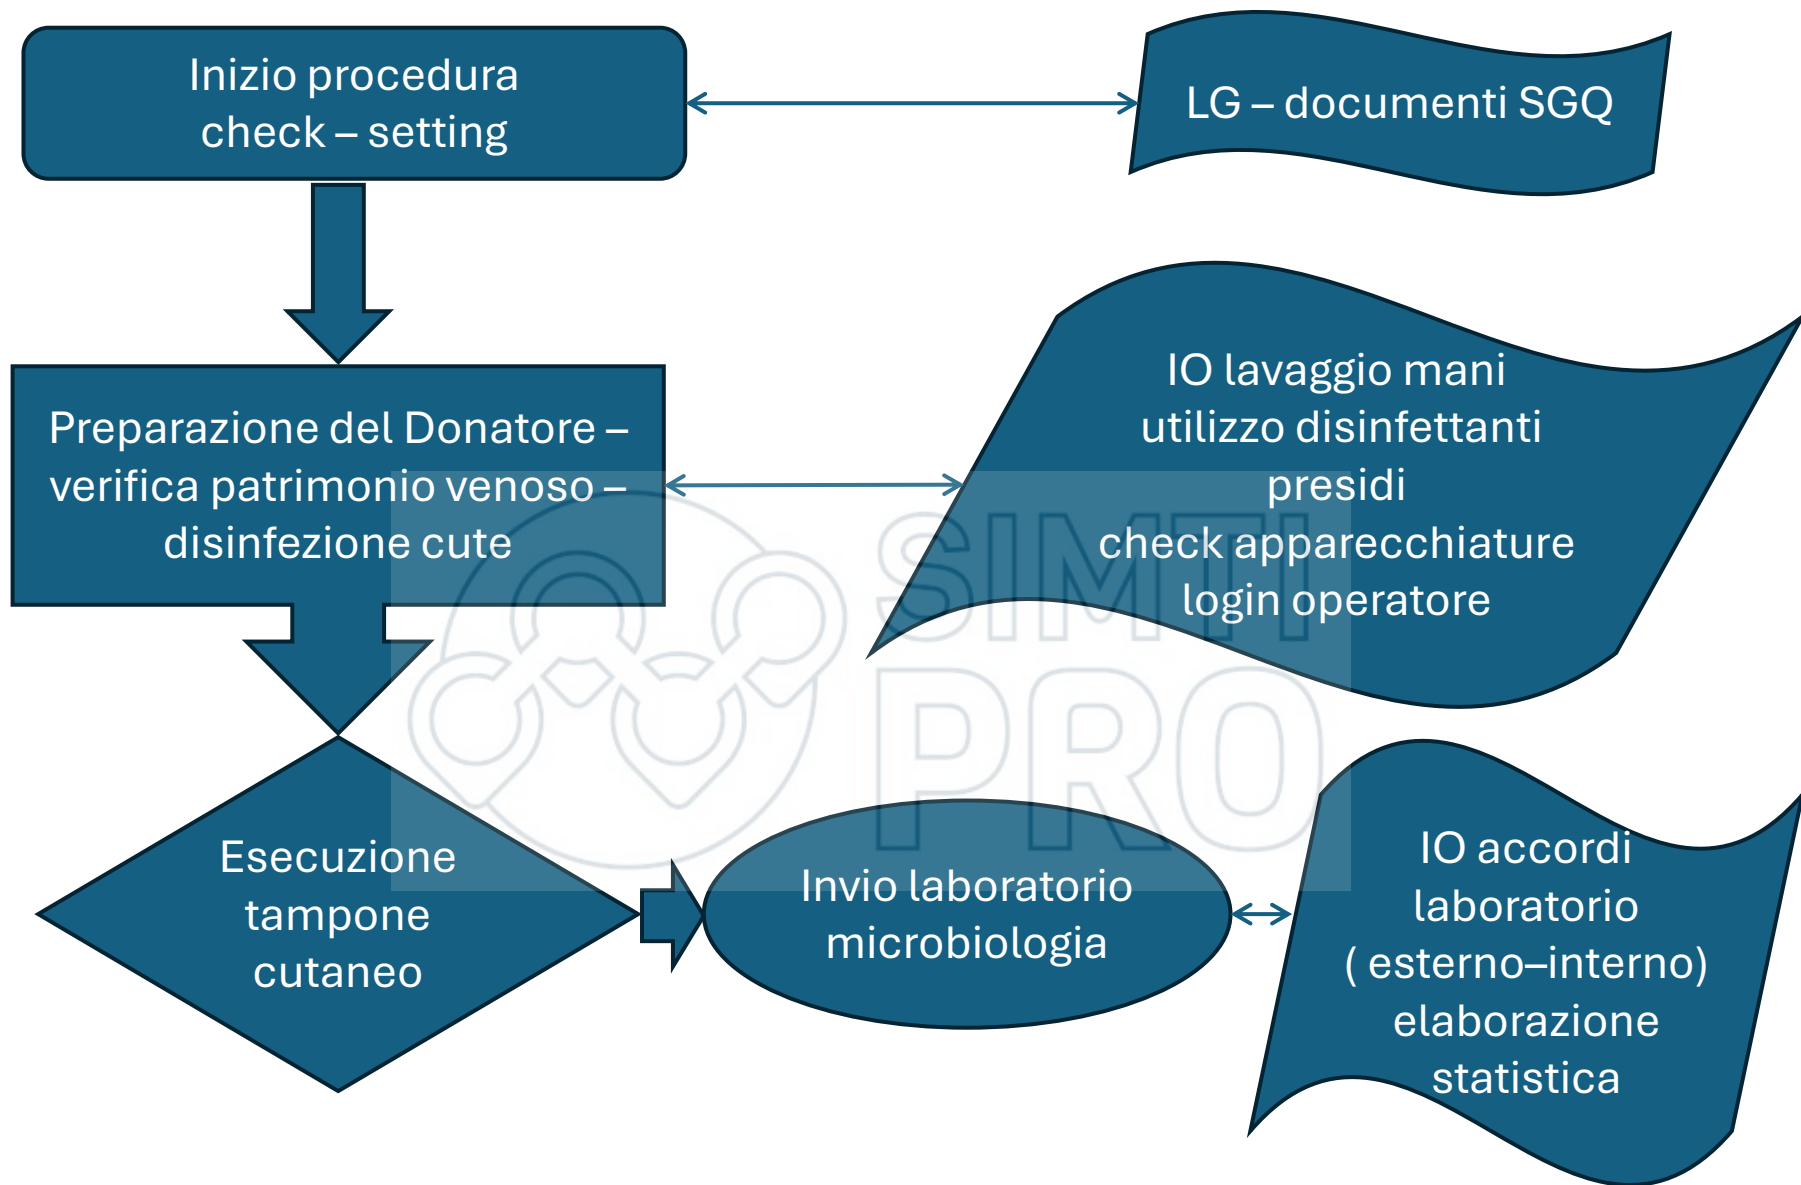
Inizio procedura
check – setting

LG – documenti SGQ

Preparazione del Donatore – verifica patrimonio venoso – disinfezione cute

IO lavaggio mani
utilizzo disinfettanti
presidi
check apparecchiature
login operatore

SIMTI PRO

Esecuzione tampone cutaneo

Invio laboratorio microbiologia

IO accordi laboratorio ( esterno–interno) elaborazione statistica